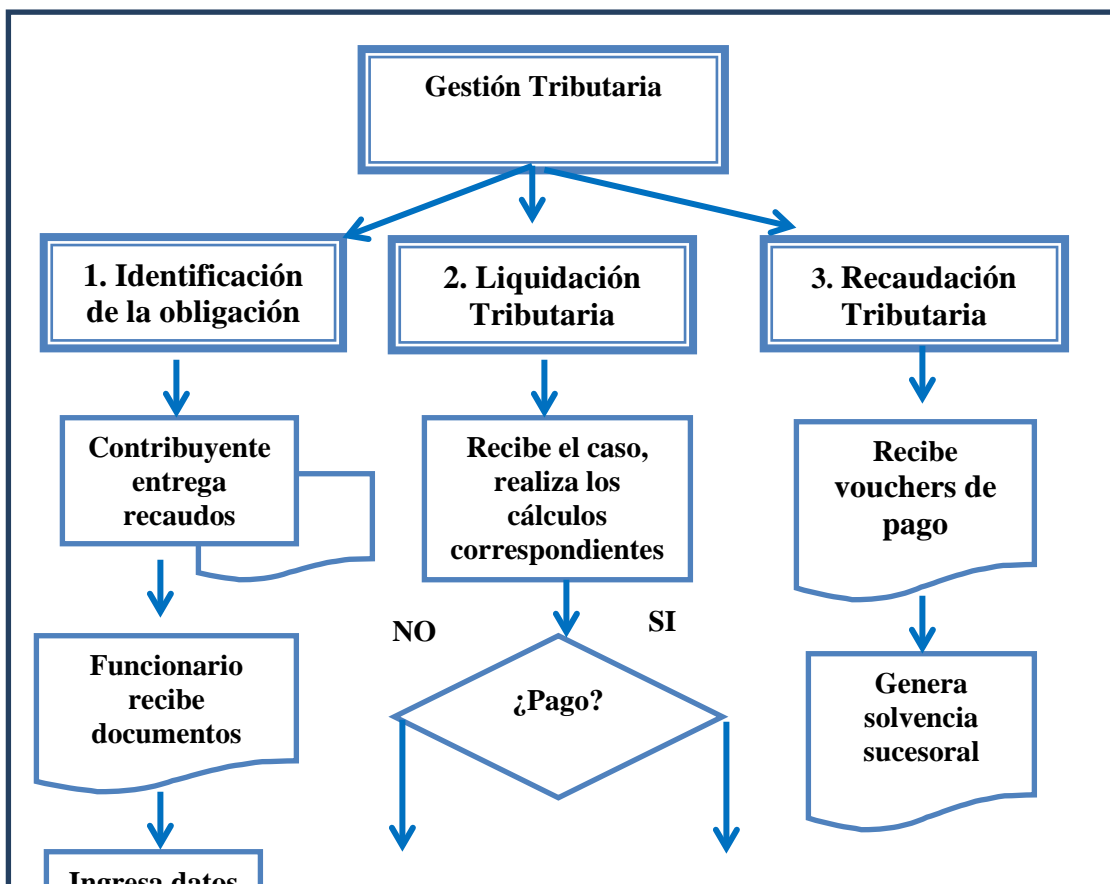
Gestión Tributaria

1. Identificación de la obligación

2. Liquidación Tributaria

3. Recaudación Tributaria

Contribuyente entrega recaudos

Recibe el caso, realiza los cálculos correspondientes

Recibe vouchers de pago

NO

SI

Funcionario recibe documentos

¿Pago?

Genera solvencia sucesoral

Ingresa datos